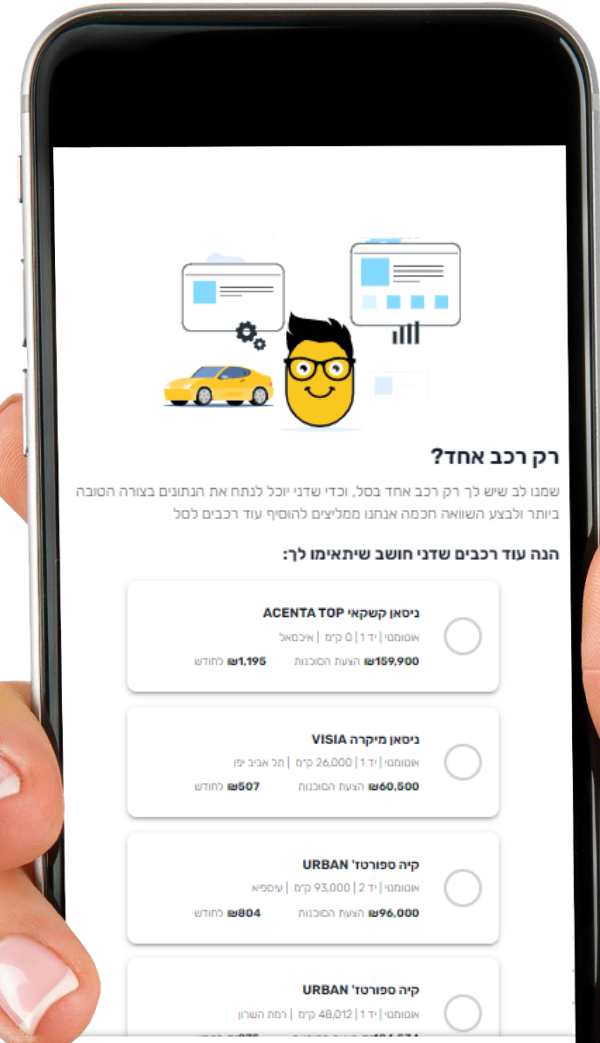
רק רכב אחד?

שמנו לב שיש לך רק רכב אחד בסל, וכדי שדני יוכל לנתח את הנתונים בצורה הטובה ביותר ולבצע השוואה חכמה אנחנו ממליצים להוסיף עוד רכבים לסל

הנה עוד רכבים שדני חושב שיתאימו לך:

ניסאן קשקאי ACENTA TOP
אוטומטי | יד 1 | 0 ק"מ | איכסאל
₪159,900 הצעת הסוכנות ₪1,195 לחודש

ניסאן מיקרה VISIA
אוטומטי | יד 1 | 26,000 ק"מ | תל אביב יפו
₪60,500 הצעת הסוכנות ₪507 לחודש

קיה ספורטז' URBAN
אוטומטי | יד 2 | 93,000 ק"מ | עיספיא
₪96,000 הצעת הסוכנות ₪804 לחודש

קיה ספורטז' URBAN
אוטומטי | יד 1 | 48,012 ק"מ | רמת השרון
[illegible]